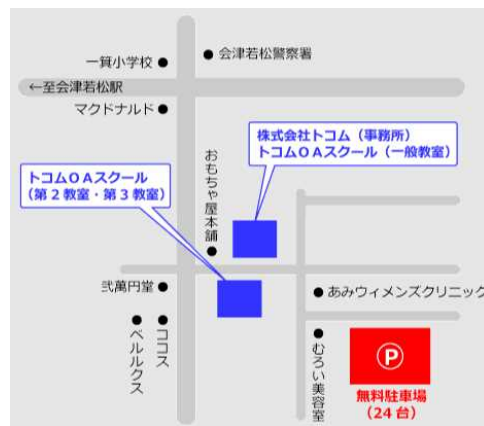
一箕小学校
会津若松警察署
←至会津若松駅
マクドナルド
株式会社トコム（事務所）
トコムＯＡスクール（一般教室）
トコムＯＡスクール
（第２教室・第３教室）
おもちゃ屋本舗
弐萬円堂
あみウィメンズクリニック
ベルルクス
ココス
むろい美容室
P
無料駐車場
（24台）